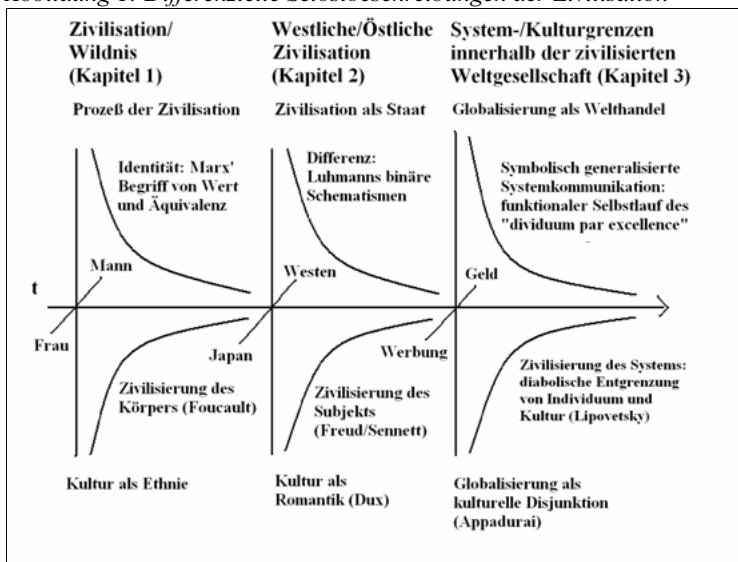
Abbildung 1: Differenzielle Selbstbeschreibungen der Zivilisation

Zivilisation/ Wildnis (Kapitel 1)

Westliche/Östliche Zivilisation (Kapitel 2)

System-/Kulturgrenzen innerhalb der zivilisierten Weltgesellschaft (Kapitel 3)

Prozeß der Zivilisation

Zivilisation als Staat

Globalisierung als Welthandel

Identität: Marx' Begriff von Wert und Äquivalenz

Differenz: Luhmanns binäre Schematismen

Symbolisch generalisierte Systemkommunikation: funktionaler Selbstlauf des "dividuum par excellence"

Mann

Westen

Geld

t

Frau

Japan

Werbung

Zivilisierung des Körpers (Foucault)

Zivilisierung des Subjekts (Freud/Sennett)

Zivilisierung des Systems: diabolische Entgrenzung von Individuum und Kultur (Lipovetsky)

Kultur als Ethnie

Kultur als Romantik (Dux)

Globalisierung als kulturelle Disjunktion (Appadurai)